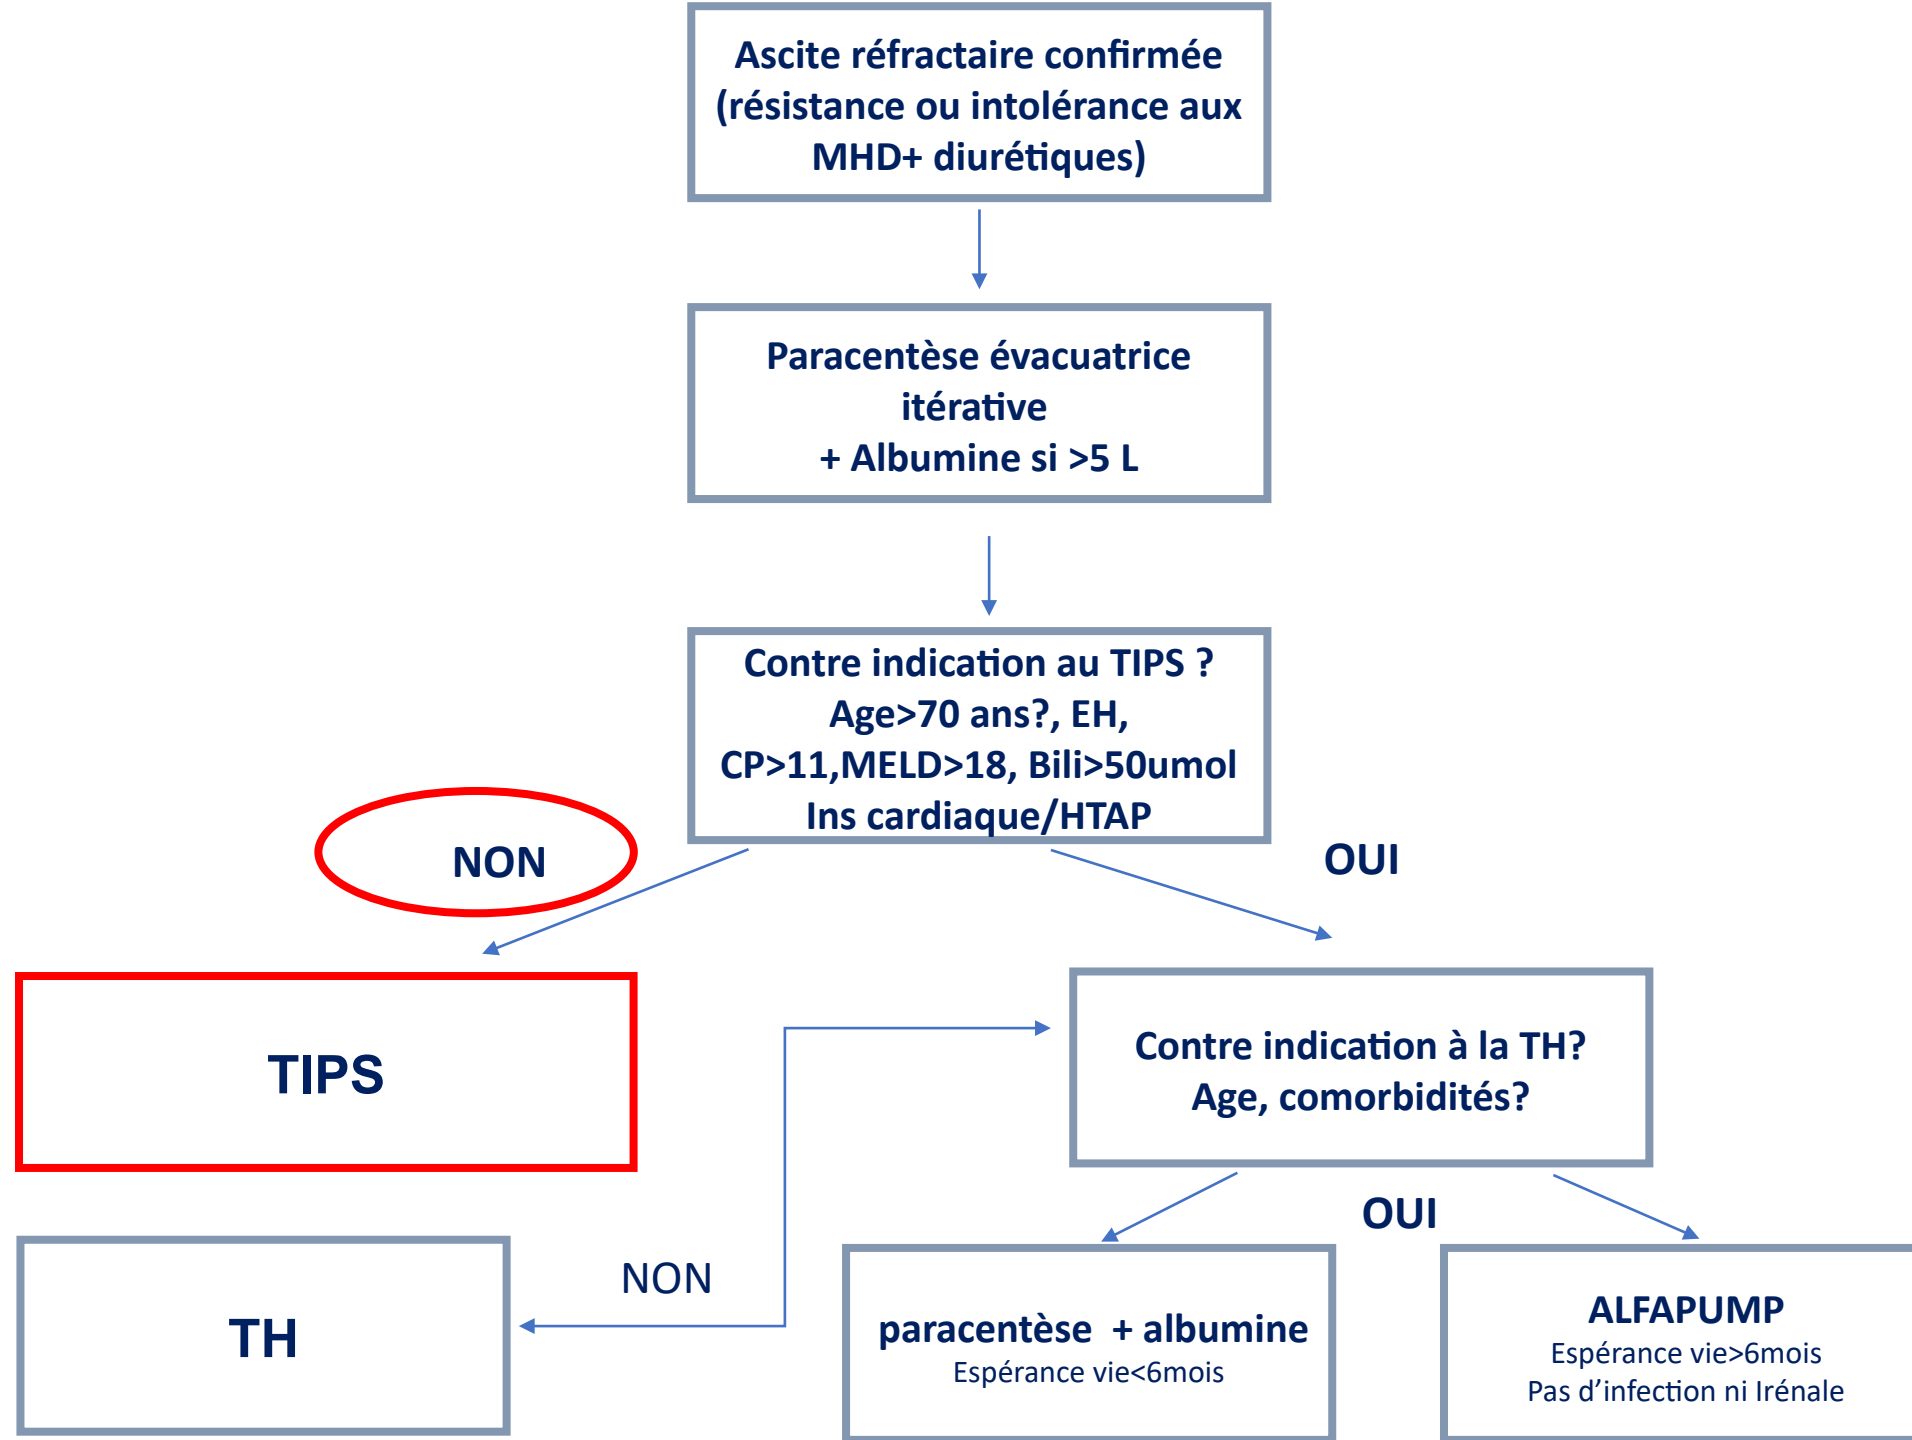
Ascite réfractaire confirmée (résistance ou intolérance aux MHD+ diurétiques)

Paracentèse évacuatrice itérative
+ Albumine si >5 L

Contre indication au TIPS ?
Age>70 ans?, EH,
CP>11,MELD>18, Bili>50umol
Ins cardiaque/HTAP

NON

OUI

TIPS

Contre indication à la TH?
Age, comorbidités?

OUI

NON

TH

paracentèse + albumine
Espérance vie<6mois

ALFAPUMP
Espérance vie>6mois
Pas d’infection ni Irénale